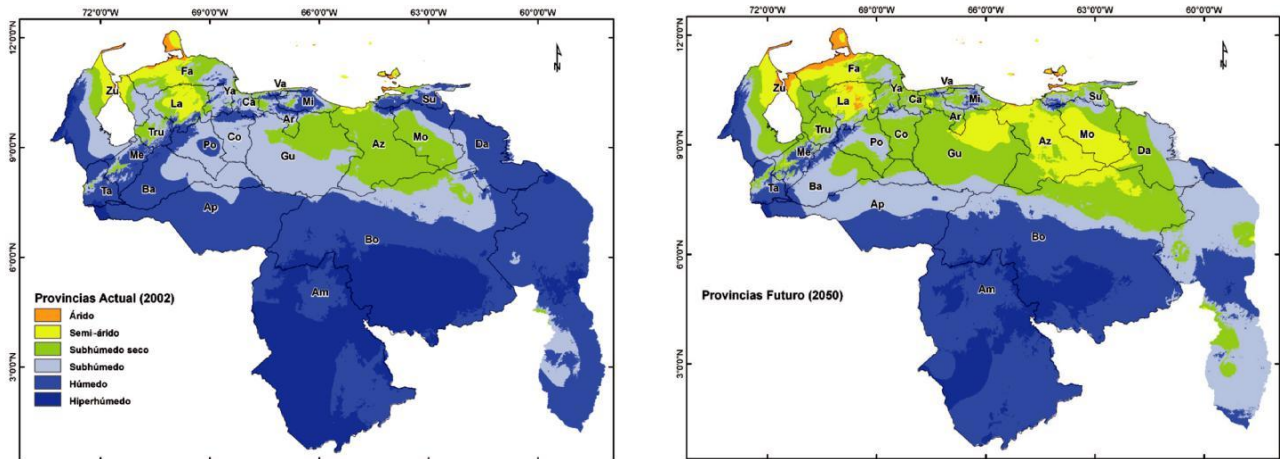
72°0'0"W 69°0'0"W 66°0'0"W 63°0'0"W 60°0'0"W

12°0'0"N 9°0'0"N 6°0'0"N 3°0'0"N

N

Fa
Zu
La
Ya
Va
Ca
Mi
Su
Tru
Ar
Co
Po
Mo
Me
Gu
Az
Da
Ta
Ba
Ap
Bo
Am

Provincias Actual (2002)
Árido
Semi-árido
Subhúmedo seco
Subhúmedo
Húmedo
Hiperhúmedo

72°0'0"W 69°0'0"W 66°0'0"W 63°0'0"W 60°0'0"W

12°0'0"N 9°0'0"N 6°0'0"N 3°0'0"N

N

Fa
Zu
La
Ya
Ca
Va
Mi
Su
Ar
Tru
Co
Po
Mo
Az
Me
Gu
Da
Ta
Ba
Ap
Bo
Am

Provincias Futuro (2050)